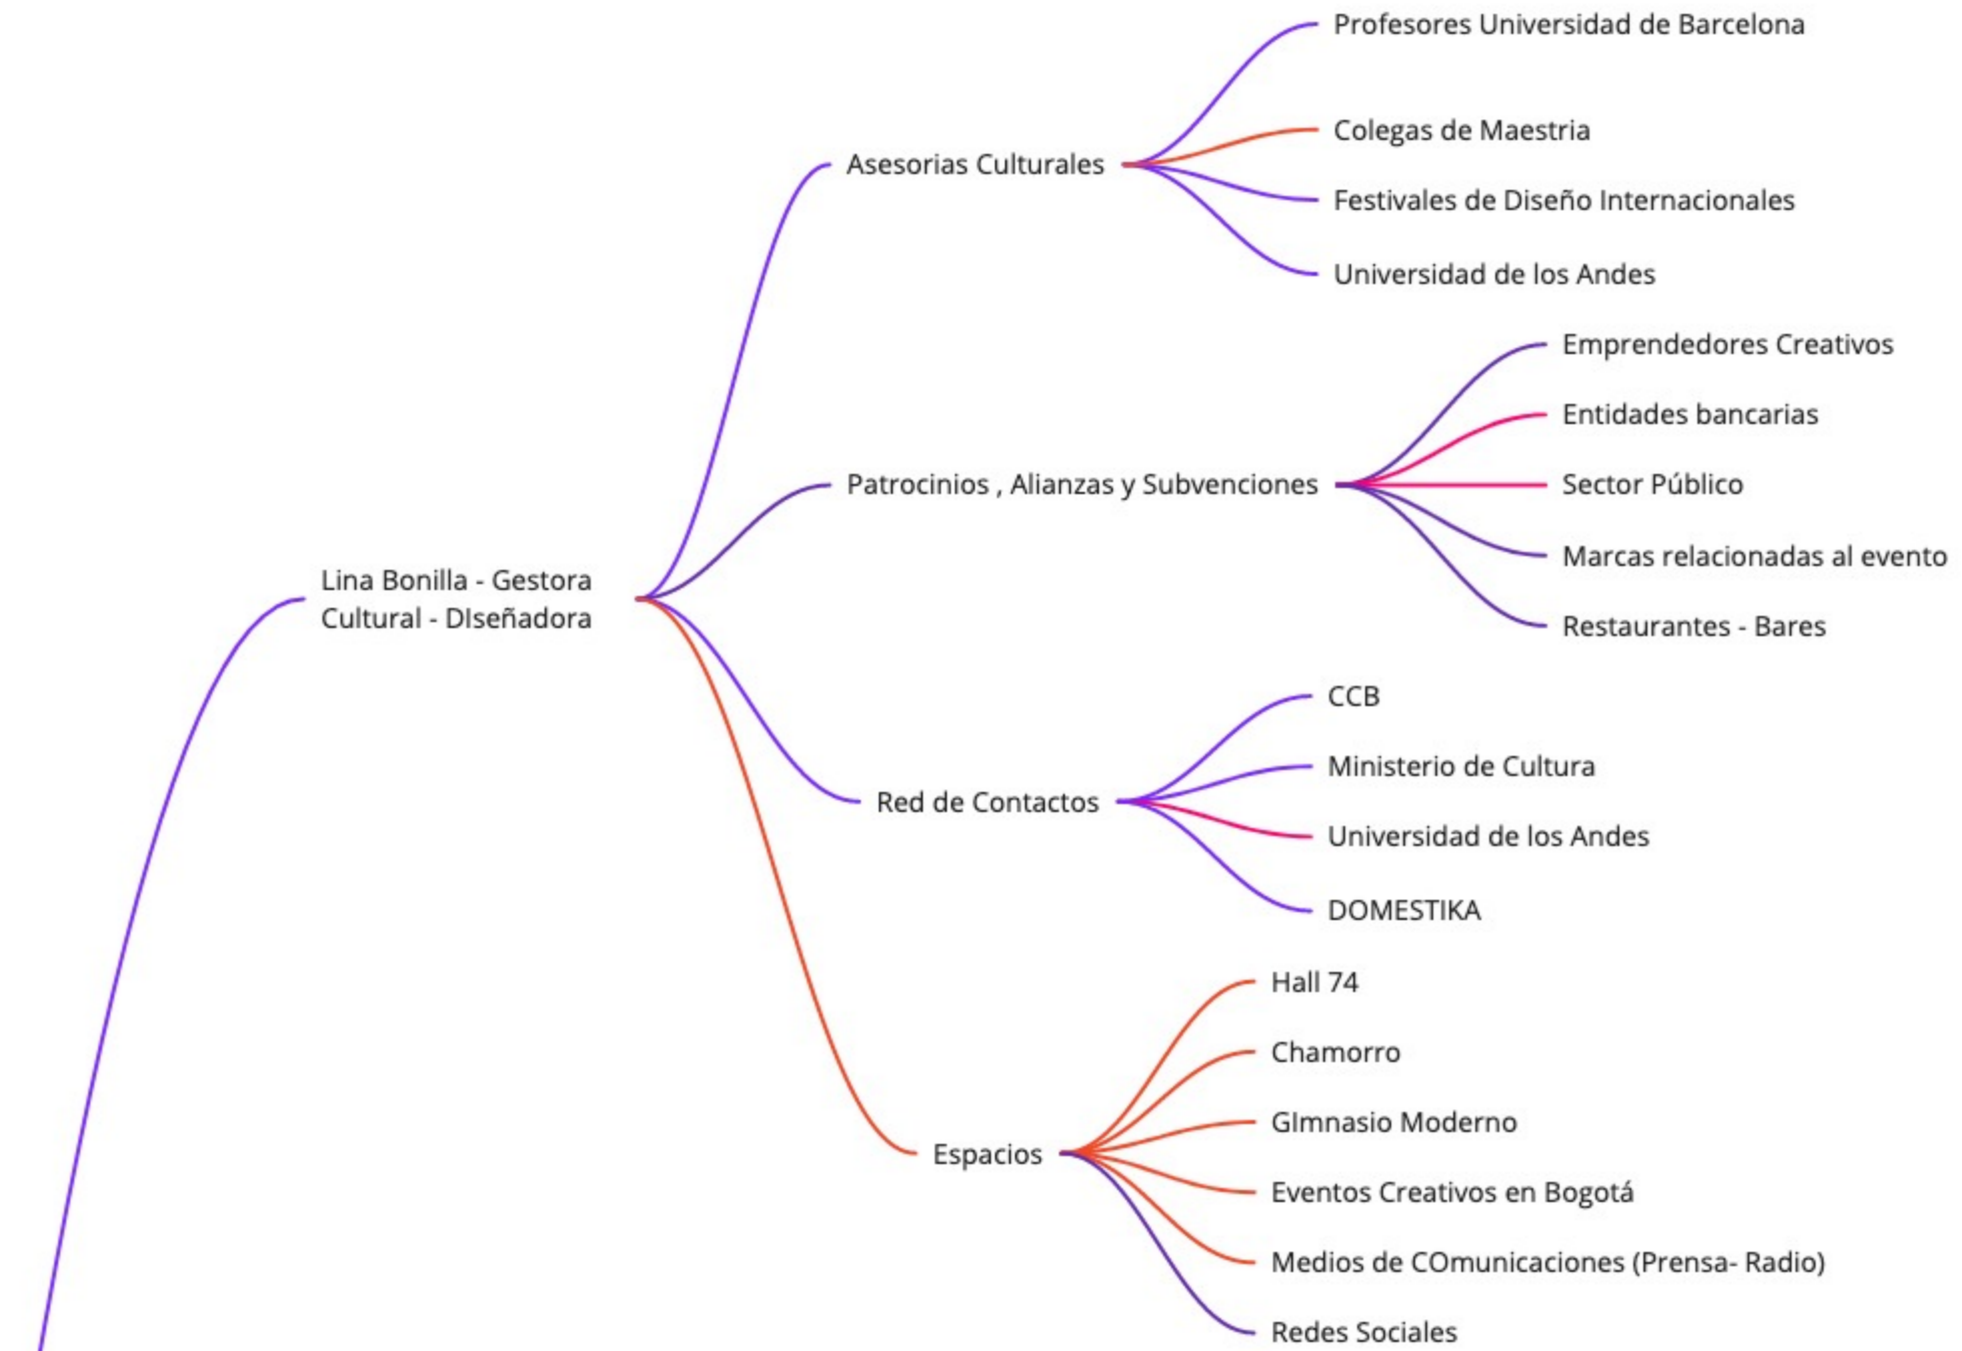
Lina Bonilla - Gestora Cultural - DIseñadora

Asesorias Culturales

Profesores Universidad de Barcelona

Colegas de Maestria

Festivales de Diseño Internacionales

Universidad de los Andes

Patrocinios , Alianzas y Subvenciones

Emprendedores Creativos

Entidades bancarias

Sector Público

Marcas relacionadas al evento

Restaurantes - Bares

Red de Contactos

CCB

Ministerio de Cultura

Universidad de los Andes

DOMESTIKA

Espacios

Hall 74

Chamorro

GImnasio Moderno

Eventos Creativos en Bogotá

Medios de COmunicaciones (Prensa- Radio)

Redes Sociales